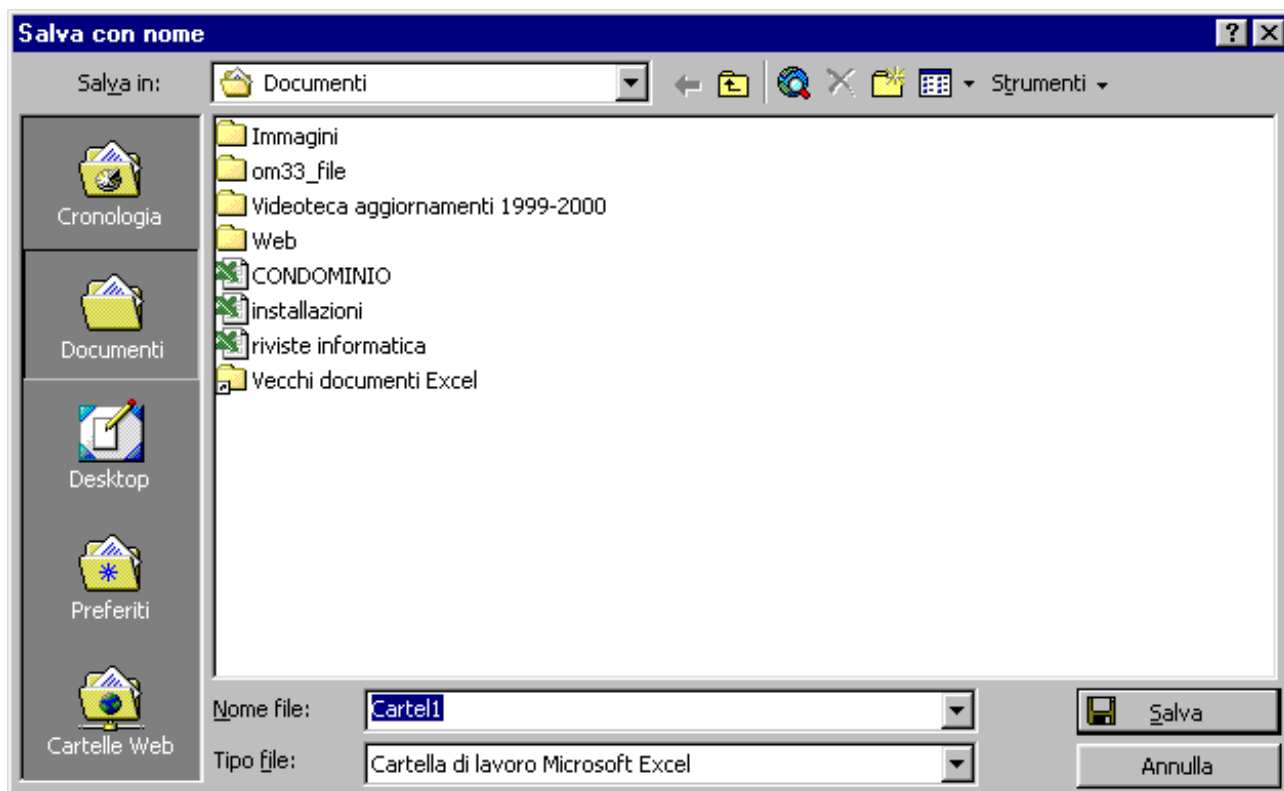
Salva con nome

Salva in: Documenti

Strumenti

Cronologia
Documenti
Desktop
Preferiti
Cartelle Web

Immagini
om33_file
Videoteca aggiornamenti 1999-2000
Web
CONDOMINIO
installazioni
riviste informatica
Vecchi documenti Excel

Nome file: Cartel1
Tipo file: Cartella di lavoro Microsoft Excel

Salva
Annulla